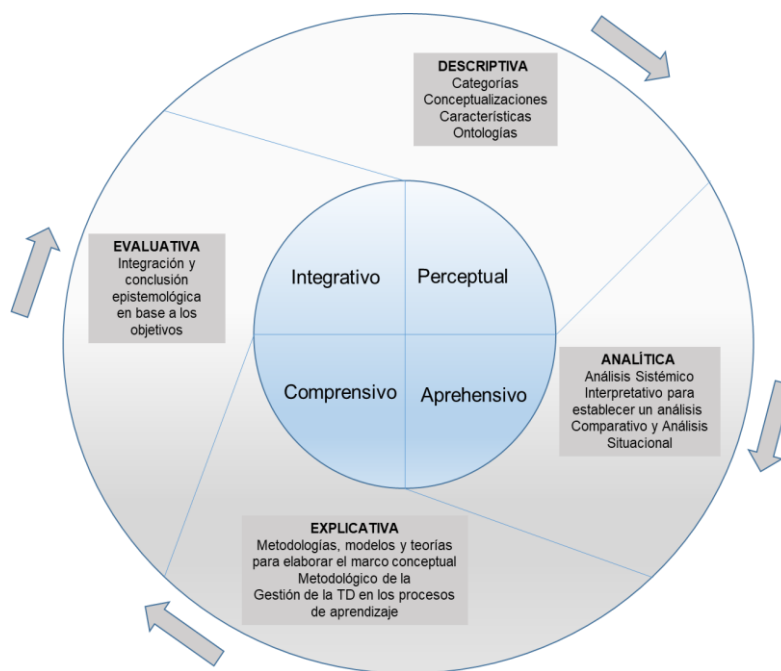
DESCRIPTIVA
Categorías
Conceptualizaciones
Características
Ontologías

EVALUATIVA
Integración y conclusión epistemológica en base a los objetivos

Integrativo

Perceptual

Comprensivo

Aprehensivo

ANALÍTICA
Análisis Sistémico Interpretativo para establecer un análisis Comparativo y Análisis Situacional

EXPLICATIVA
Metodologías, modelos y teorías para elaborar el marco conceptual Metodológico de la Gestión de la TD en los procesos de aprendizaje